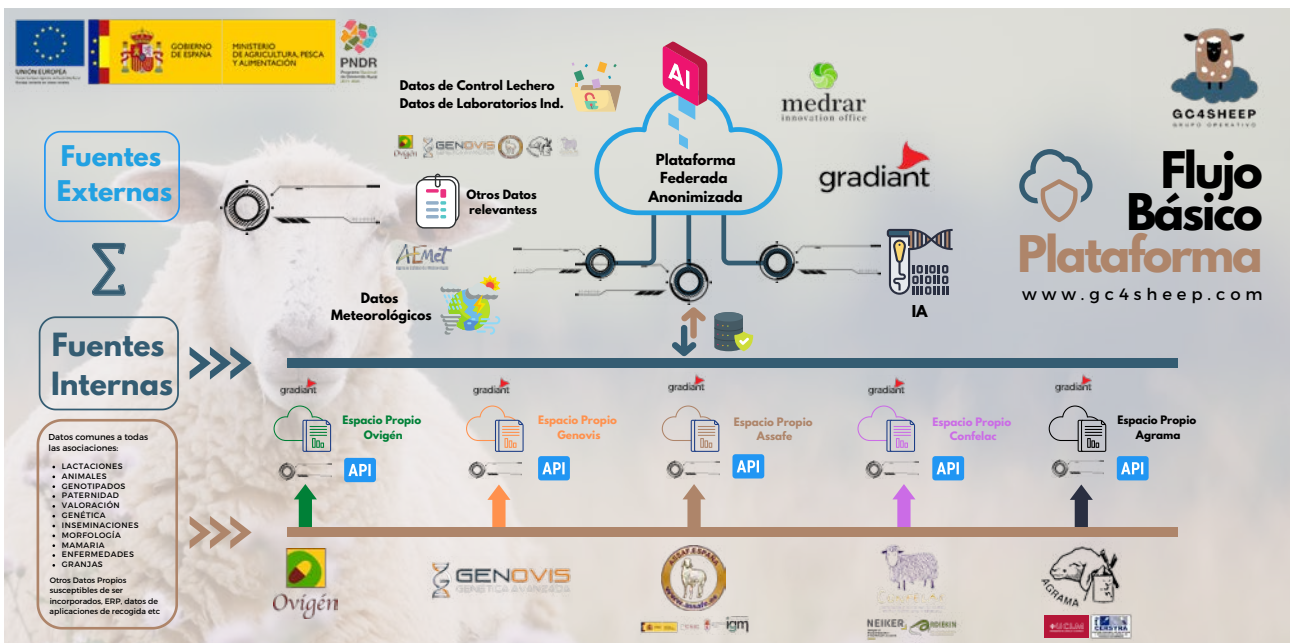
UNIÓN EUROPEA
GOBIERNO DE ESPAÑA
MINISTERIO DE AGRICULTURA, PESCA Y ALIMENTACIÓN
PNDR

Datos de Control Lechero
Datos de Laboratorios Ind.

AI

medrar
innovation office

GC4SHEEP
GRUPO OPERATIVO

Fuentes Externas

Ovigén GENOVIS

Otros Datos relevantess

Plataforma Federada Anonimizada

gradiant

Flujo Básico Plataforma
www.gc4sheep.com

$\Sigma$

AEMet

Datos Meteorológicos

IA

Fuentes Internas

gradiant
Espacio Propio Ovigén
API

gradiant
Espacio Propio Genovis
API

gradiant
Espacio Propio Assafe
API

gradiant
Espacio Propio Confelac
API

gradiant
Espacio Propio Agrama
API

Datos comunes a todas las asociaciones:
• LACTACIONES
• ANIMALES
• GENOTIPADOS
• PATERNIDAD
• VALORACIÓN
• GENÉTICA
• INSEMINACIONES
• MORFOLOGÍA
• MAMARIA
• ENFERMEDADES
• GRANJAS

Otros Datos Propios susceptibles de ser incorporados, ERP, datos de aplicaciones de recogida etc

Ovigén

GENOVIS
GENÉTICA AVANZADA

ASSAF ESPAÑA
www.assafe.es

igm

NEIKER

AGRAMA

UCLM
CERSYRA